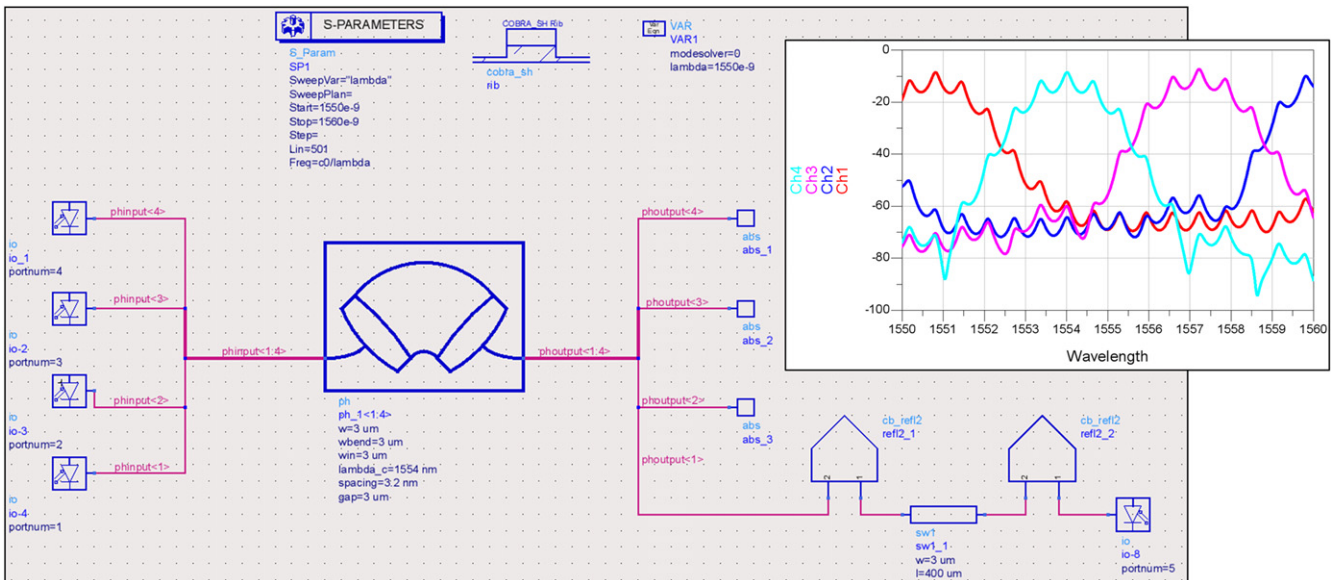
S-PARAMETERS

S_Param
SP1
SweepVar="lambda"
SweepPlan=
Start=1550e-9
Stop=1560e-9
Step=
Lin=501
Freq=c0/lambda

COBRA_SH Rib
cobra_sh
rib

VAR
VAR1
modesolver=0
lambda=1550e-9

phinput<4>
io
io_1
portnum=4

phinput<3>
io
io-2
portnum=3

phinput<2>
io
io-3
portnum=2

phinput<1>
io
io-4
portnum=1

phinput<1:4>

ph
ph_1<1:4>
w=3 um
wbend=3 um
win=3 um
lambda_c=1554 nm
spacing=3.2 nm
gap=3 um

phoutput<1:4>

phoutput<4>
abs
abs_1

phoutput<3>
abs
abs_2

phoutput<2>
abs
abs_3

phoutput<1>

cb_refl2
refl2_1

cb_refl2
refl2_2

sw1
sw1_1
w=3 um
l=400 um

io
io-8
portnum=5

0
-20
-40
-60
-80
-100
1550 1551 1552 1553 1554 1555 1556 1557 1558 1559 1560
Wavelength
Ch4
Ch3
Ch2
Ch1